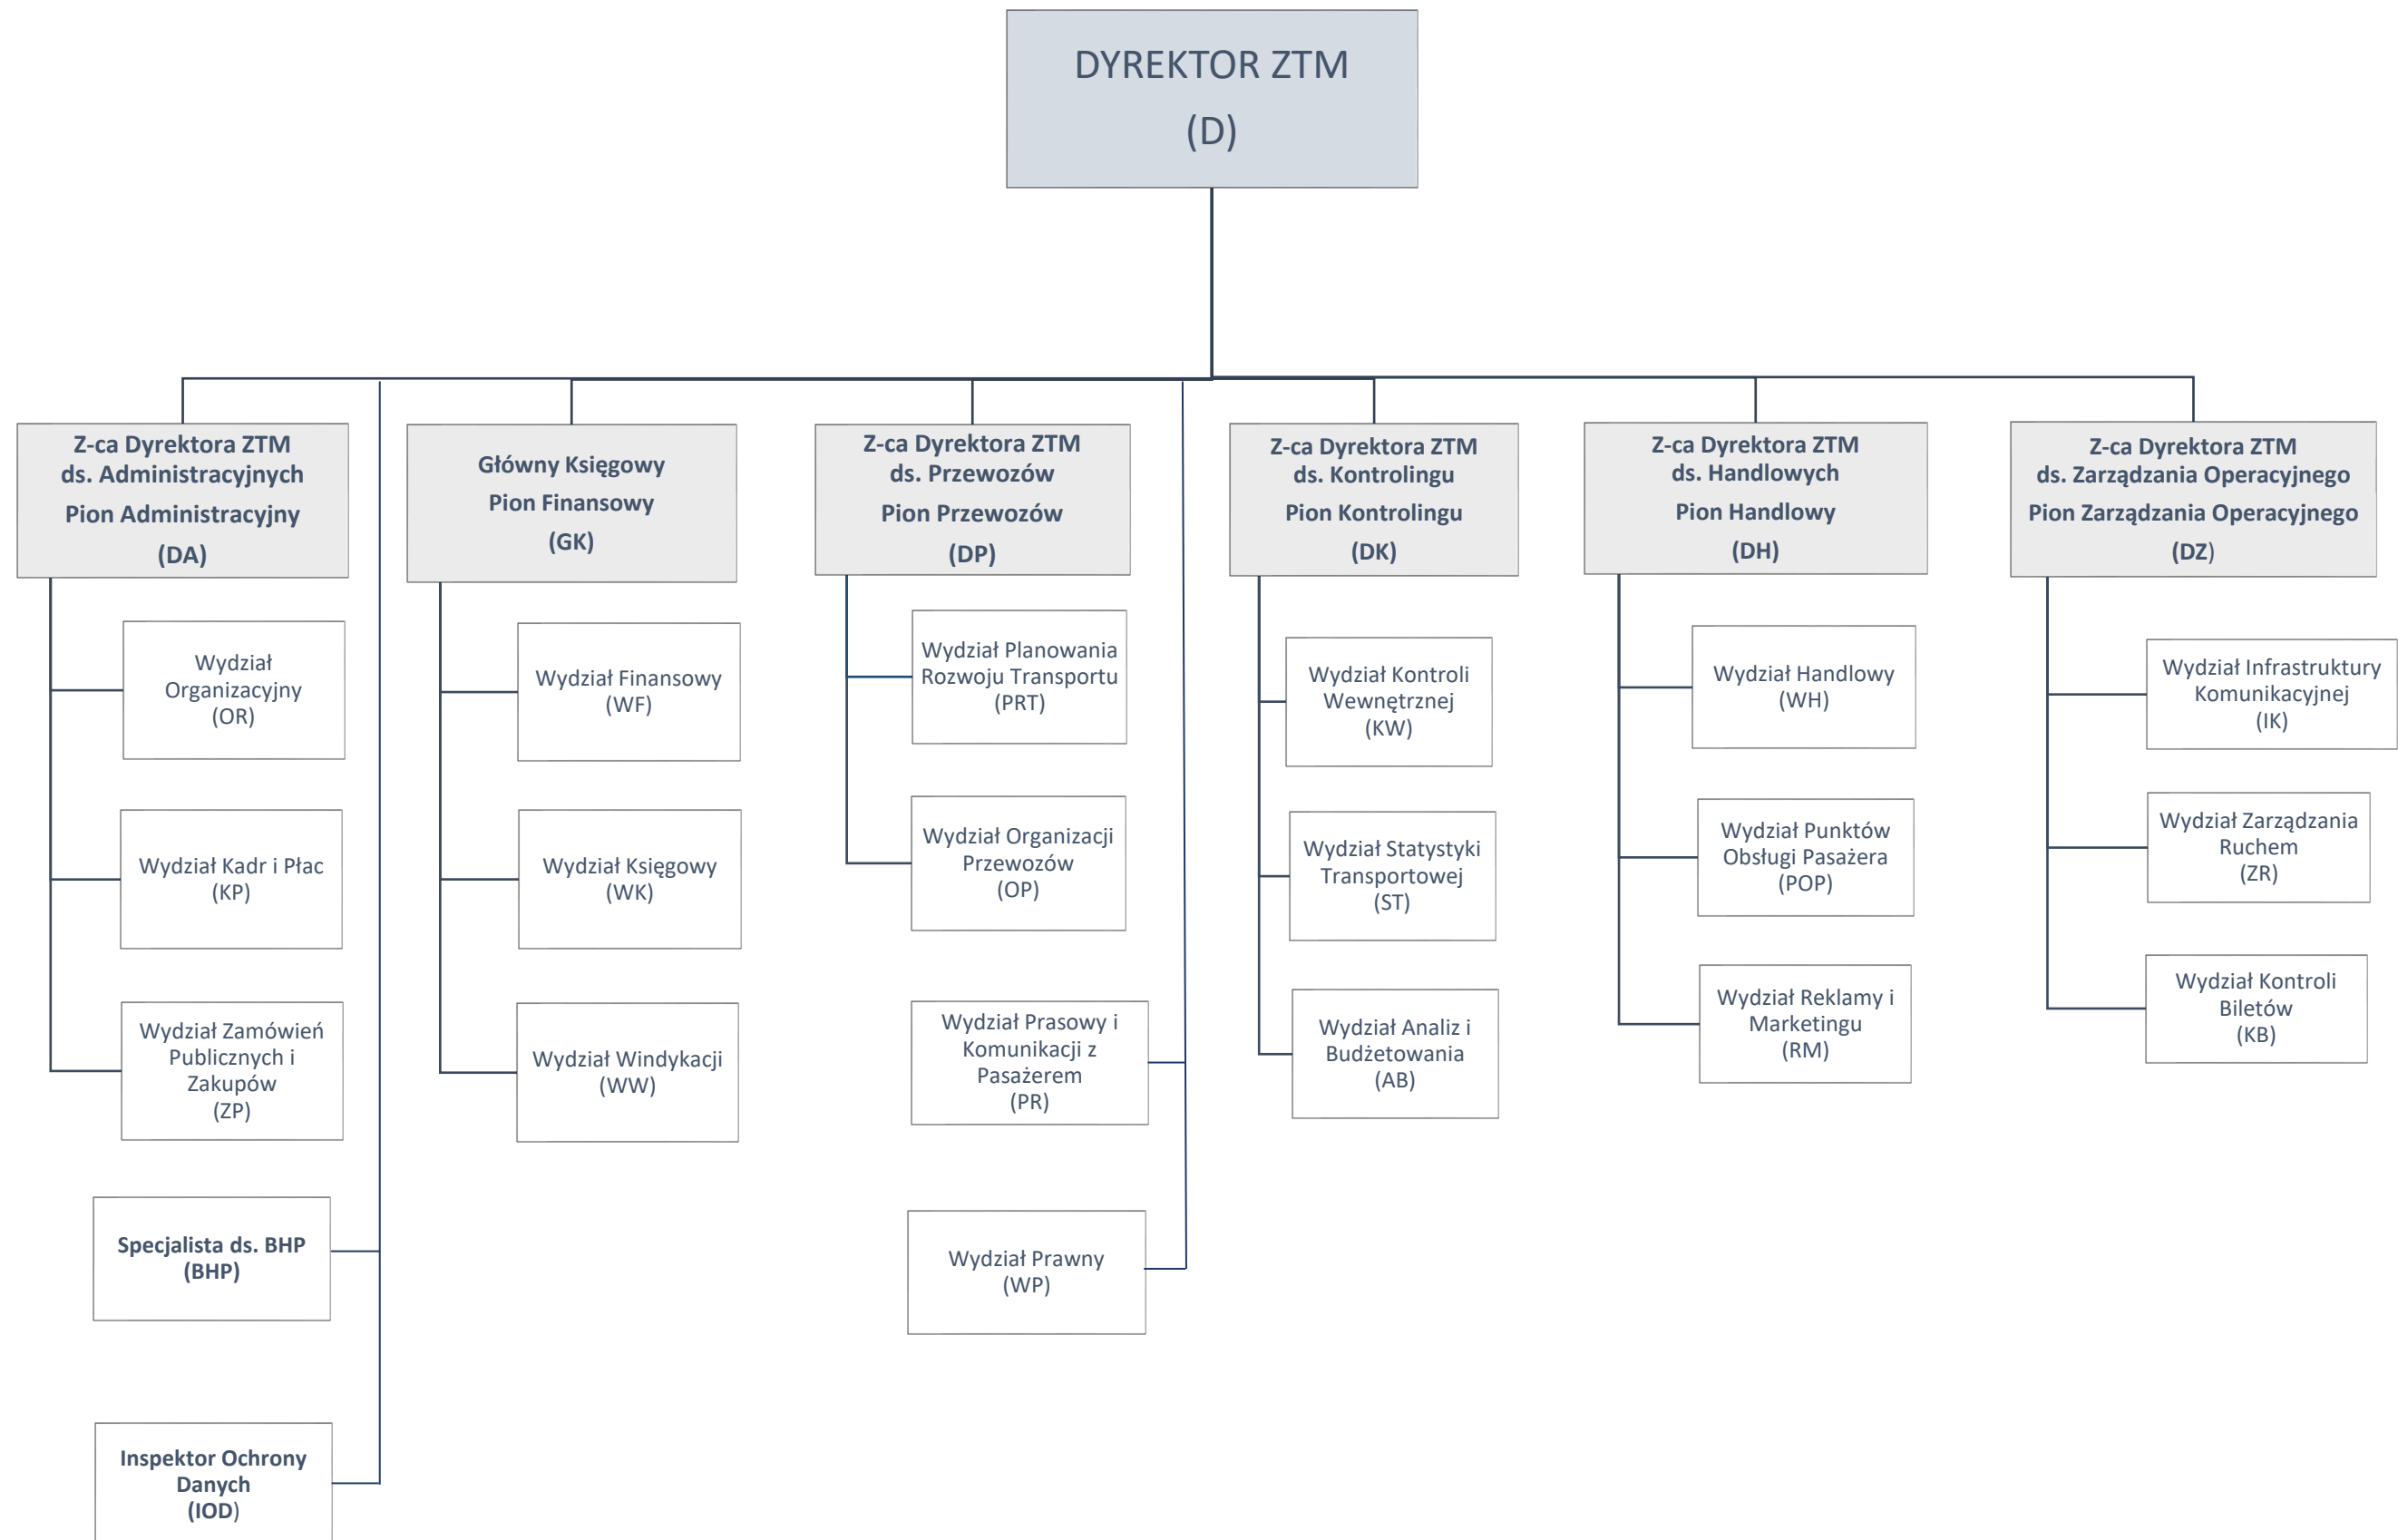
DYREKTOR ZTM
(D)

Z-ca Dyrektora ZTM
ds. Administracyjnych
Pion Administracyjny
(DA)

Wydział Organizacyjny (OR)

Wydział Kadr i Płac (KP)

Wydział Zamówień Publicznych i Zakupów (ZP)

Specjalista ds. BHP (BHP)

Inspektor Ochrony Danych (IOD)

Główny Księgowy
Pion Finansowy
(GK)

Wydział Finansowy (WF)

Wydział Księgowy (WK)

Wydział Windykacji (WW)

Z-ca Dyrektora ZTM
ds. Przewozów
Pion Przewozów
(DP)

Wydział Planowania Rozwoju Transportu (PRT)

Wydział Organizacji Przewozów (OP)

Wydział Prasowy i Komunikacji z Pasażerem (PR)

Wydział Prawny (WP)

Z-ca Dyrektora ZTM
ds. Kontrolingu
Pion Kontrolingu
(DK)

Wydział Kontroli Wewnętrznej (KW)

Wydział Statystyki Transportowej (ST)

Wydział Analiz i Budżetowania (AB)

Z-ca Dyrektora ZTM
ds. Handlowych
Pion Handlowy
(DH)

Wydział Handlowy (WH)

Wydział Punktów Obsługi Pasażera (POP)

Wydział Reklamy i Marketingu (RM)

Z-ca Dyrektora ZTM
ds. Zarządzania Operacyjnego
Pion Zarządzania Operacyjnego
(DZ)

Wydział Infrastruktury Komunikacyjnej (IK)

Wydział Zarządzania Ruchem (ZR)

Wydział Kontroli Biletów (KB)